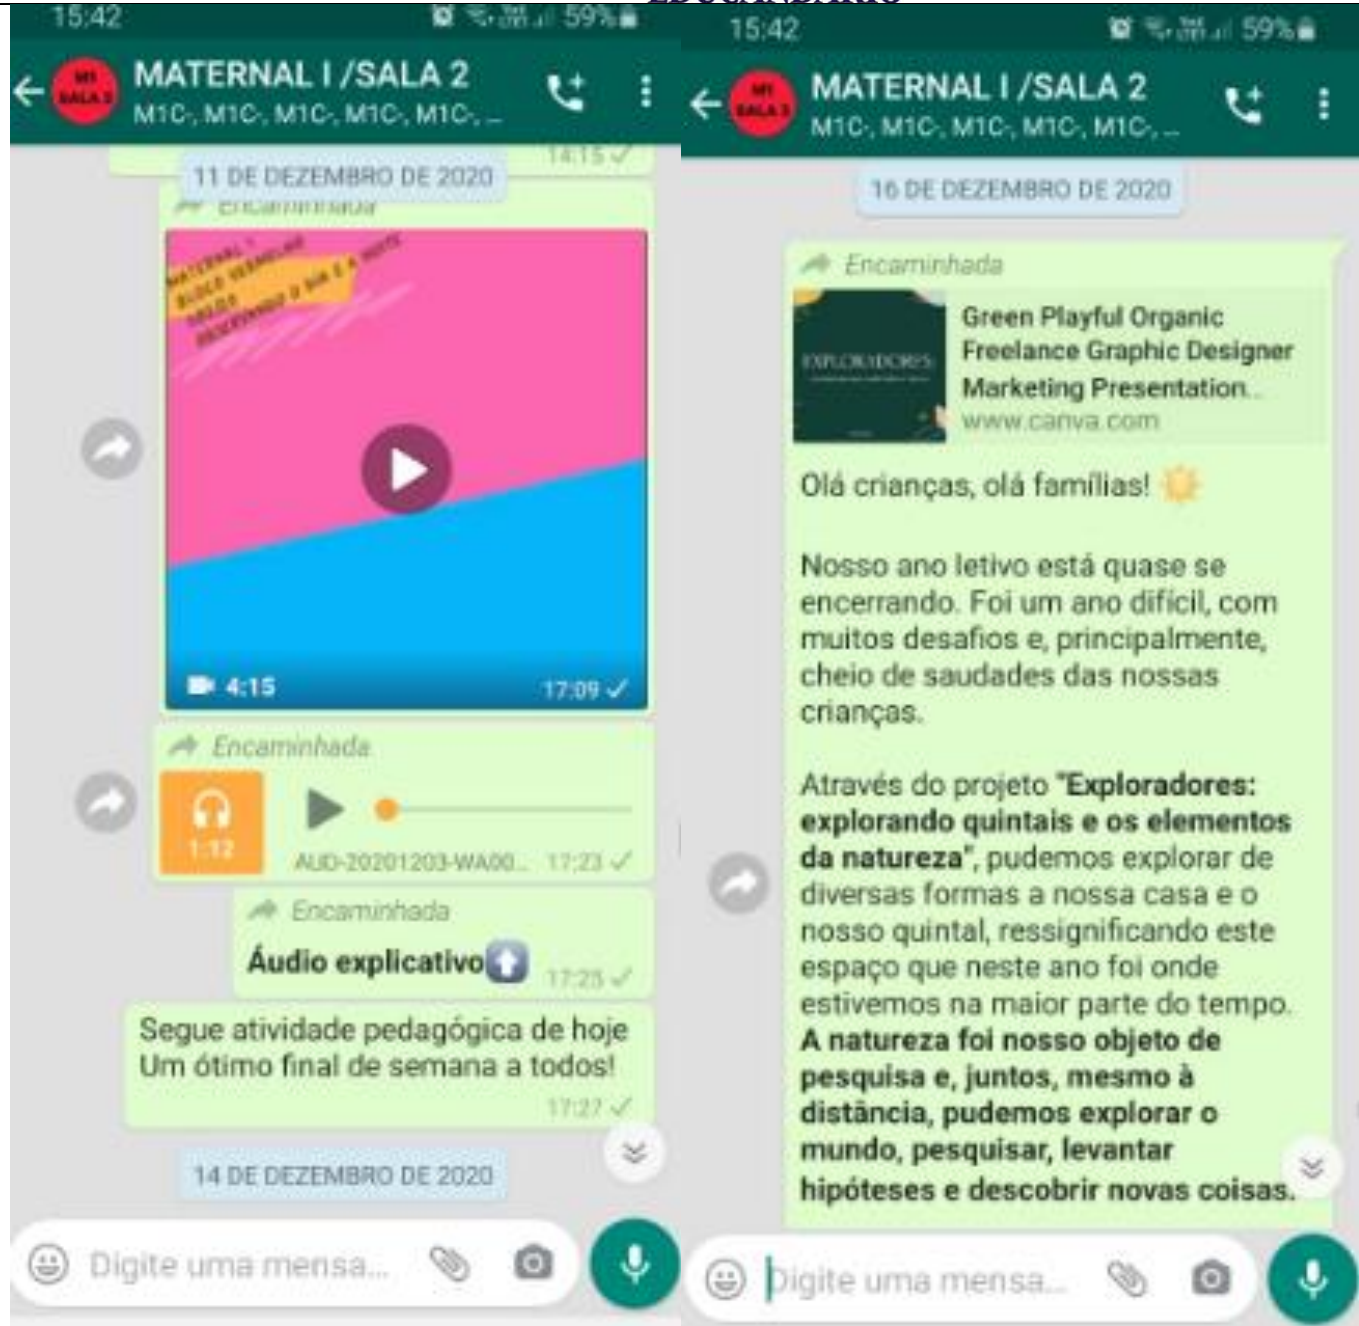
15:42 59%

MATERNAL I /SALA 2
M1C-, M1C-, M1C-, M1C-, M1C-, ...

14:15

11 DE DEZEMBRO DE 2020

Encaminhada

MATERNAL I
BLOCO VERMELHO
SALAS
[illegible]

4:15 17:09

Encaminhada

1:12

AUD-20201203-WA00... 17:23

Encaminhada

Áudio explicativo 17:25

Segue atividade pedagógica de hoje
Um ótimo final de semana a todos!
17:27

14 DE DEZEMBRO DE 2020

Digite uma mensa...

15:42 59%

MATERNAL I /SALA 2
M1C-, M1C-, M1C-, M1C-, M1C-, ...

16 DE DEZEMBRO DE 2020

Encaminhada

EXPLORADORES

Green Playful Organic Freelance Graphic Designer Marketing Presentation...
www.canva.com

Olá crianças, olá famílias!

Nosso ano letivo está quase se encerrando. Foi um ano difícil, com muitos desafios e, principalmente, cheio de saudades das nossas crianças.

Através do projeto **"Exploradores: explorando quintais e os elementos da natureza"**, pudemos explorar de diversas formas a nossa casa e o nosso quintal, ressignificando este espaço que neste ano foi onde estivemos na maior parte do tempo. **A natureza foi nosso objeto de pesquisa e, juntos, mesmo à distância, pudemos explorar o mundo, pesquisar, levantar hipóteses e descobrir novas coisas.**

Digite uma mensa...